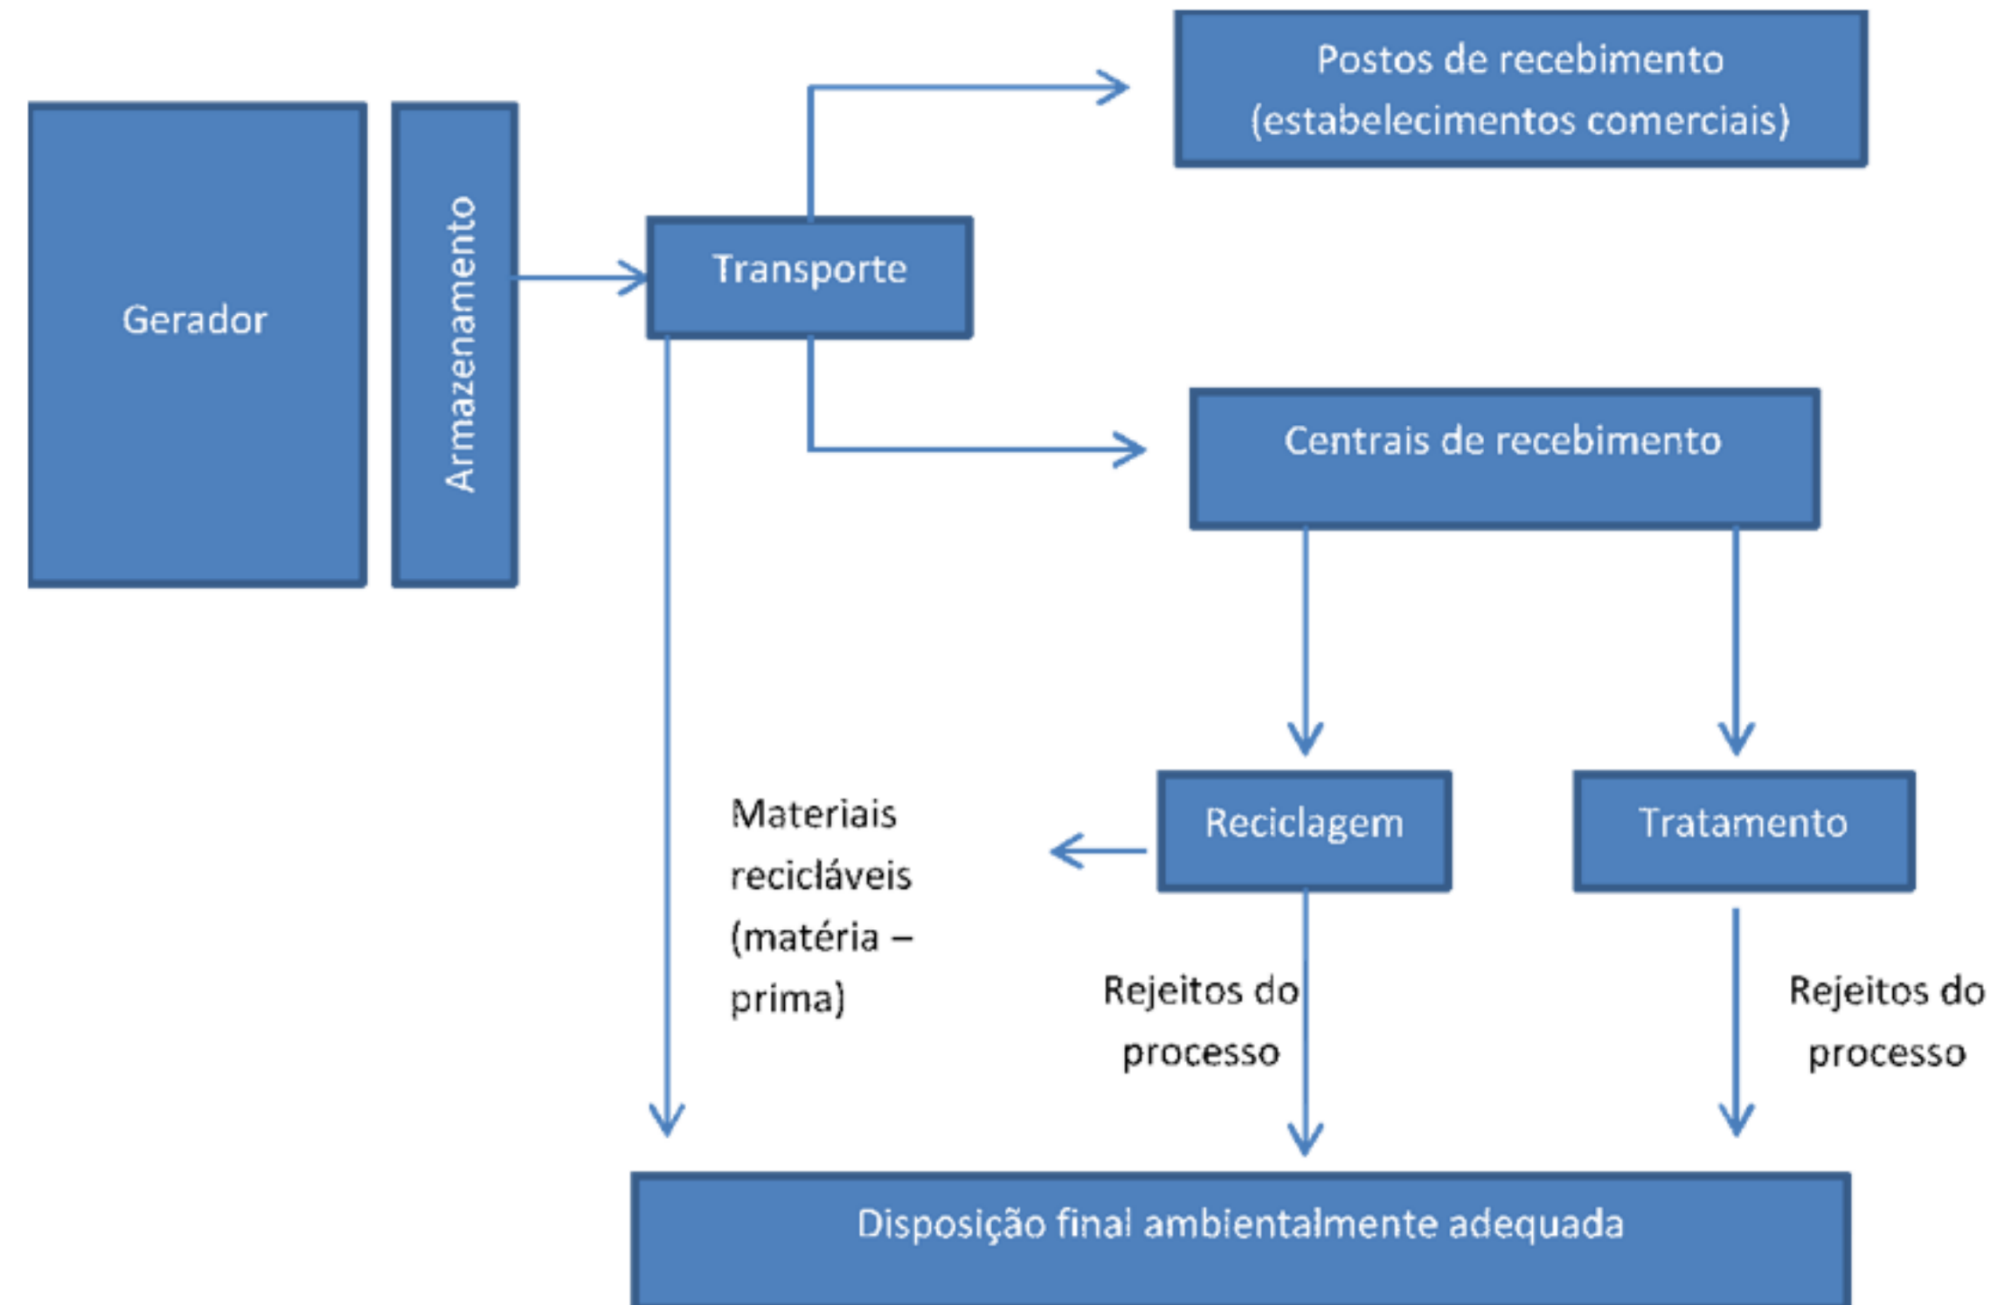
Gerador

Armazenamento

Transporte

Postos de recebimento (estabelecimentos comerciais)

Centrais de recebimento

Materiais recicláveis (matéria – prima)

Reciclagem

Tratamento

Rejeitos do processo

Rejeitos do processo

Disposição final ambientalmente adequada